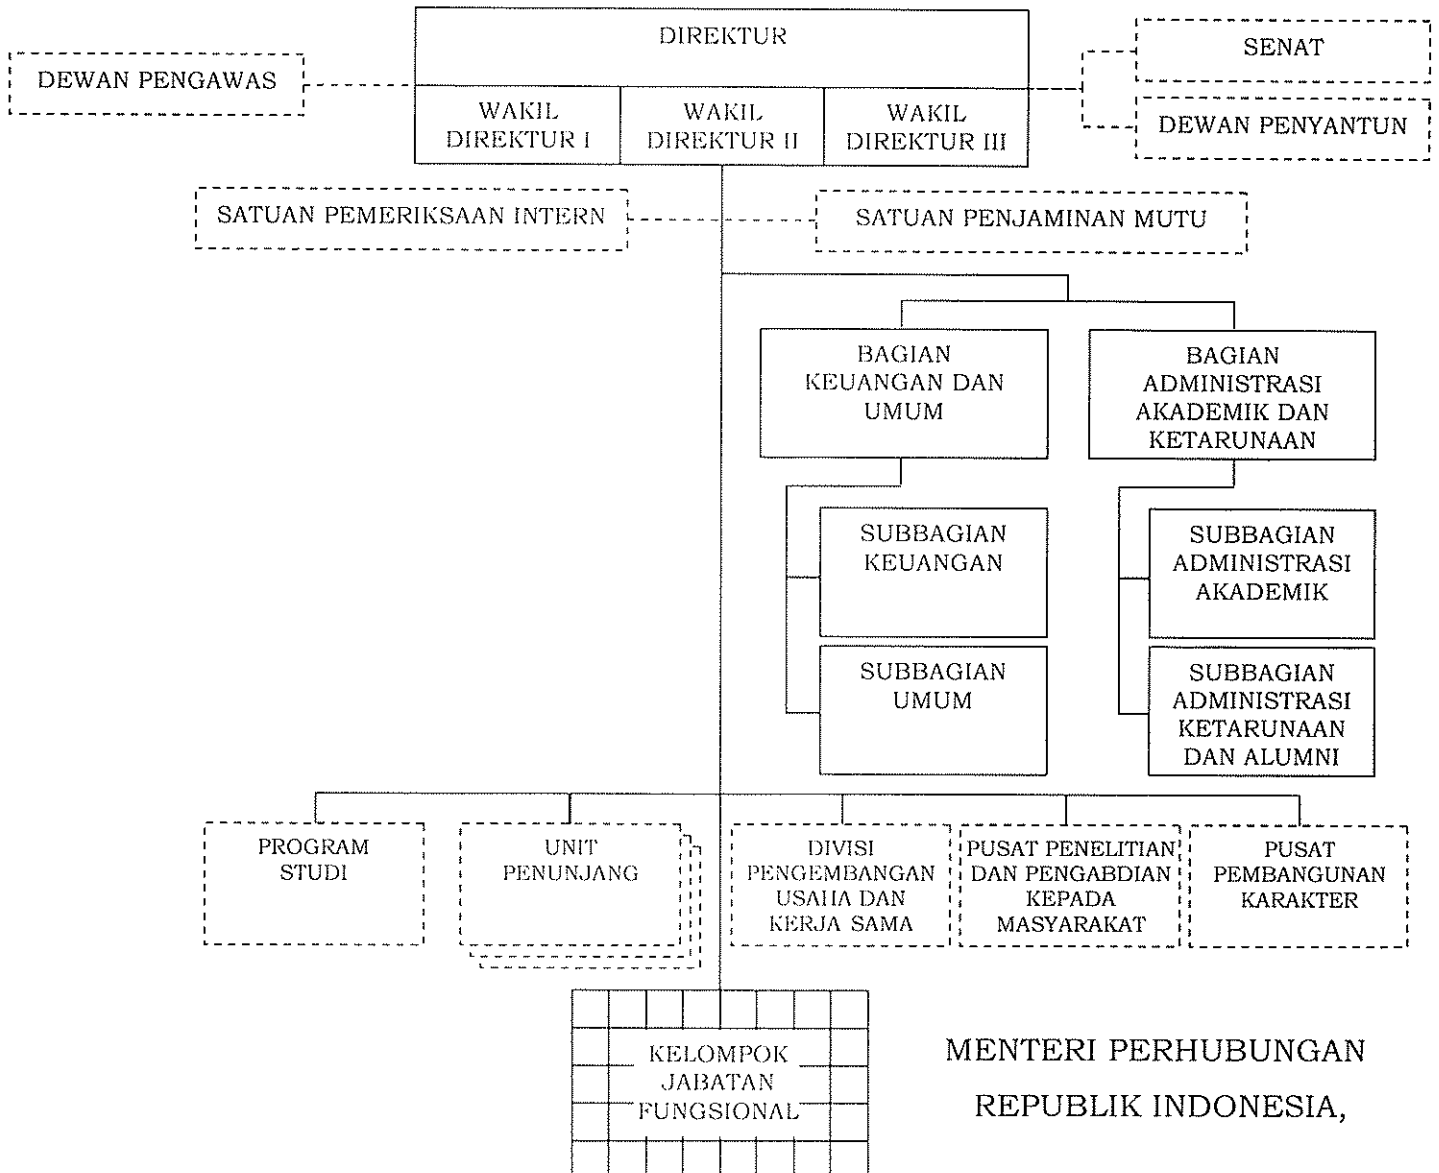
DIREKTUR

DEWAN PENGAWAS

WAKIL DIREKTUR I

WAKIL DIREKTUR II

WAKIL DIREKTUR III

SENAT

DEWAN PENYANTUN

SATUAN PEMERIKSAAN INTERN

SATUAN PENJAMINAN MUTU

BAGIAN KEUANGAN DAN UMUM

BAGIAN ADMINISTRASI AKADEMIK DAN KETARUNAAN

SUBBAGIAN KEUANGAN

SUBBAGIAN UMUM

SUBBAGIAN ADMINISTRASI AKADEMIK

SUBBAGIAN ADMINISTRASI KETARUNAAN DAN ALUMNI

PROGRAM STUDI

UNIT PENUNJANG

DIVISI PENGEMBANGAN USAHA DAN KERJA SAMA

PUSAT PENELITIAN DAN PENGABDIAN KEPADA MASYARAKAT

PUSAT PEMBANGUNAN KARAKTER

KELOMPOK JABATAN FUNGSIONAL

MENTERI PERHUBUNGAN

REPUBLIK INDONESIA,